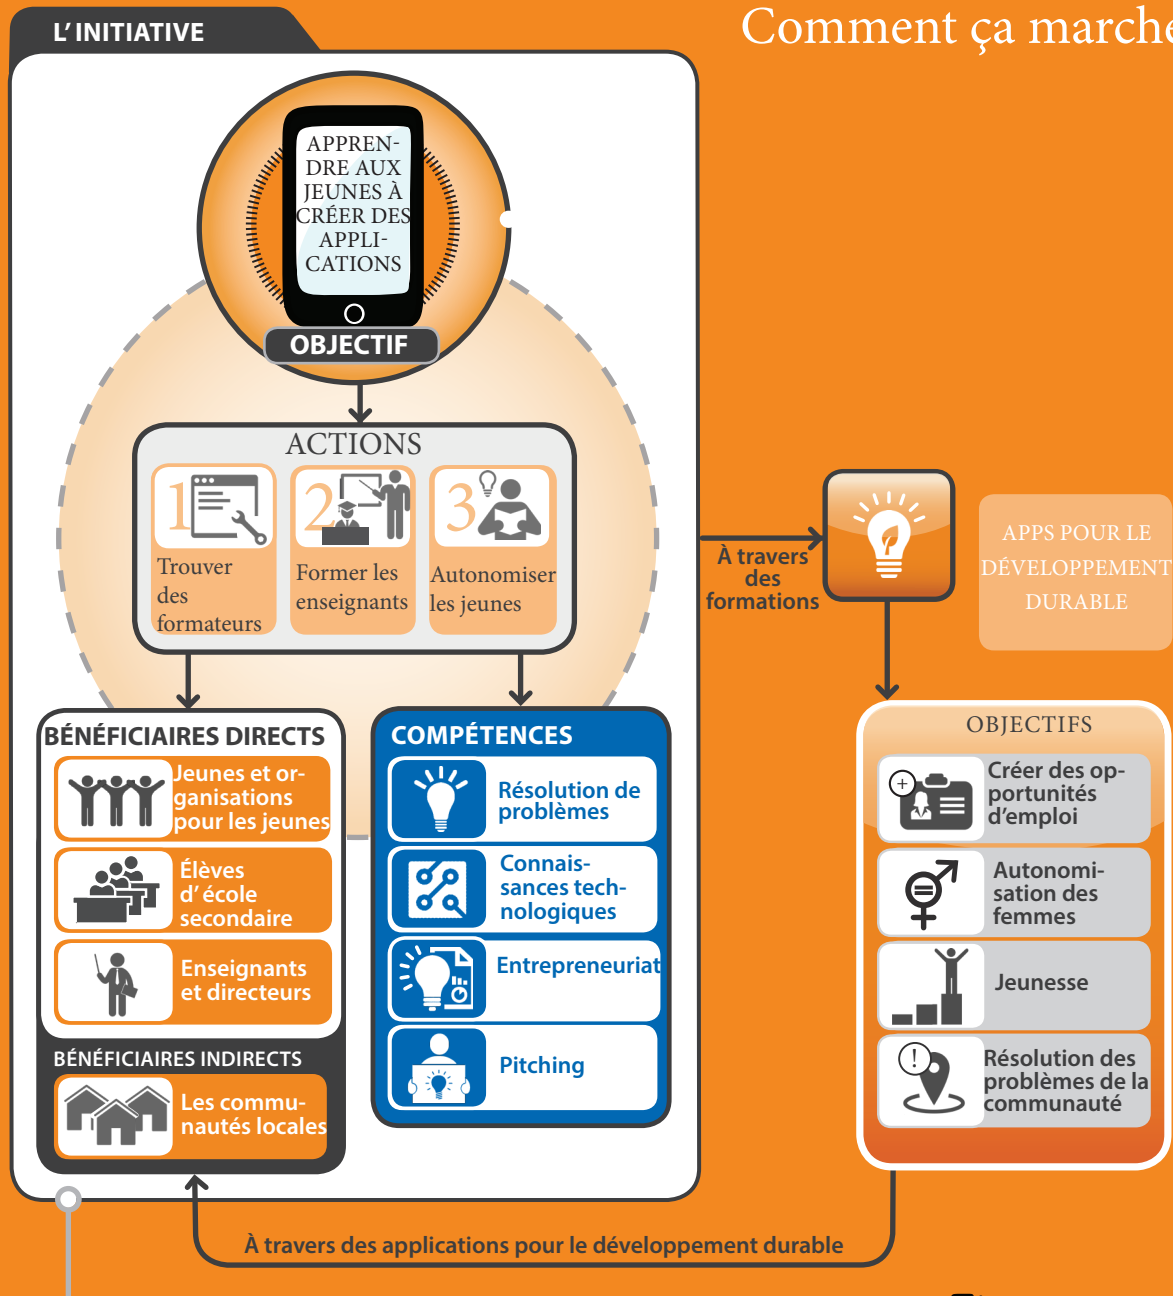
L' INITIATIVE

Comment ça marche

APPRENDRE AUX JEUNES À CRÉER DES APPLICATIONS

OBJECTIF

ACTIONS

1 Trouver des formateurs

2 Former les enseignants

3 Autonomiser les jeunes

À travers des formations

APPS POUR LE DÉVELOPPEMENT DURABLE

BÉNÉFICIAIRES DIRECTS

Jeunes et organisations pour les jeunes

Élèves d' école secondaire

Enseignants et directeurs

BÉNÉFICIAIRES INDIRECTS

Les communautés locales

COMPÉTENCES

Résolution de problèmes

Connaissances technologiques

Entrepreneuriat

Pitching

OBJECTIFS

Créer des opportunités d'emploi

Autonomisation des femmes

Jeunesse

Résolution des problèmes de la communauté

À travers des applications pour le développement durable